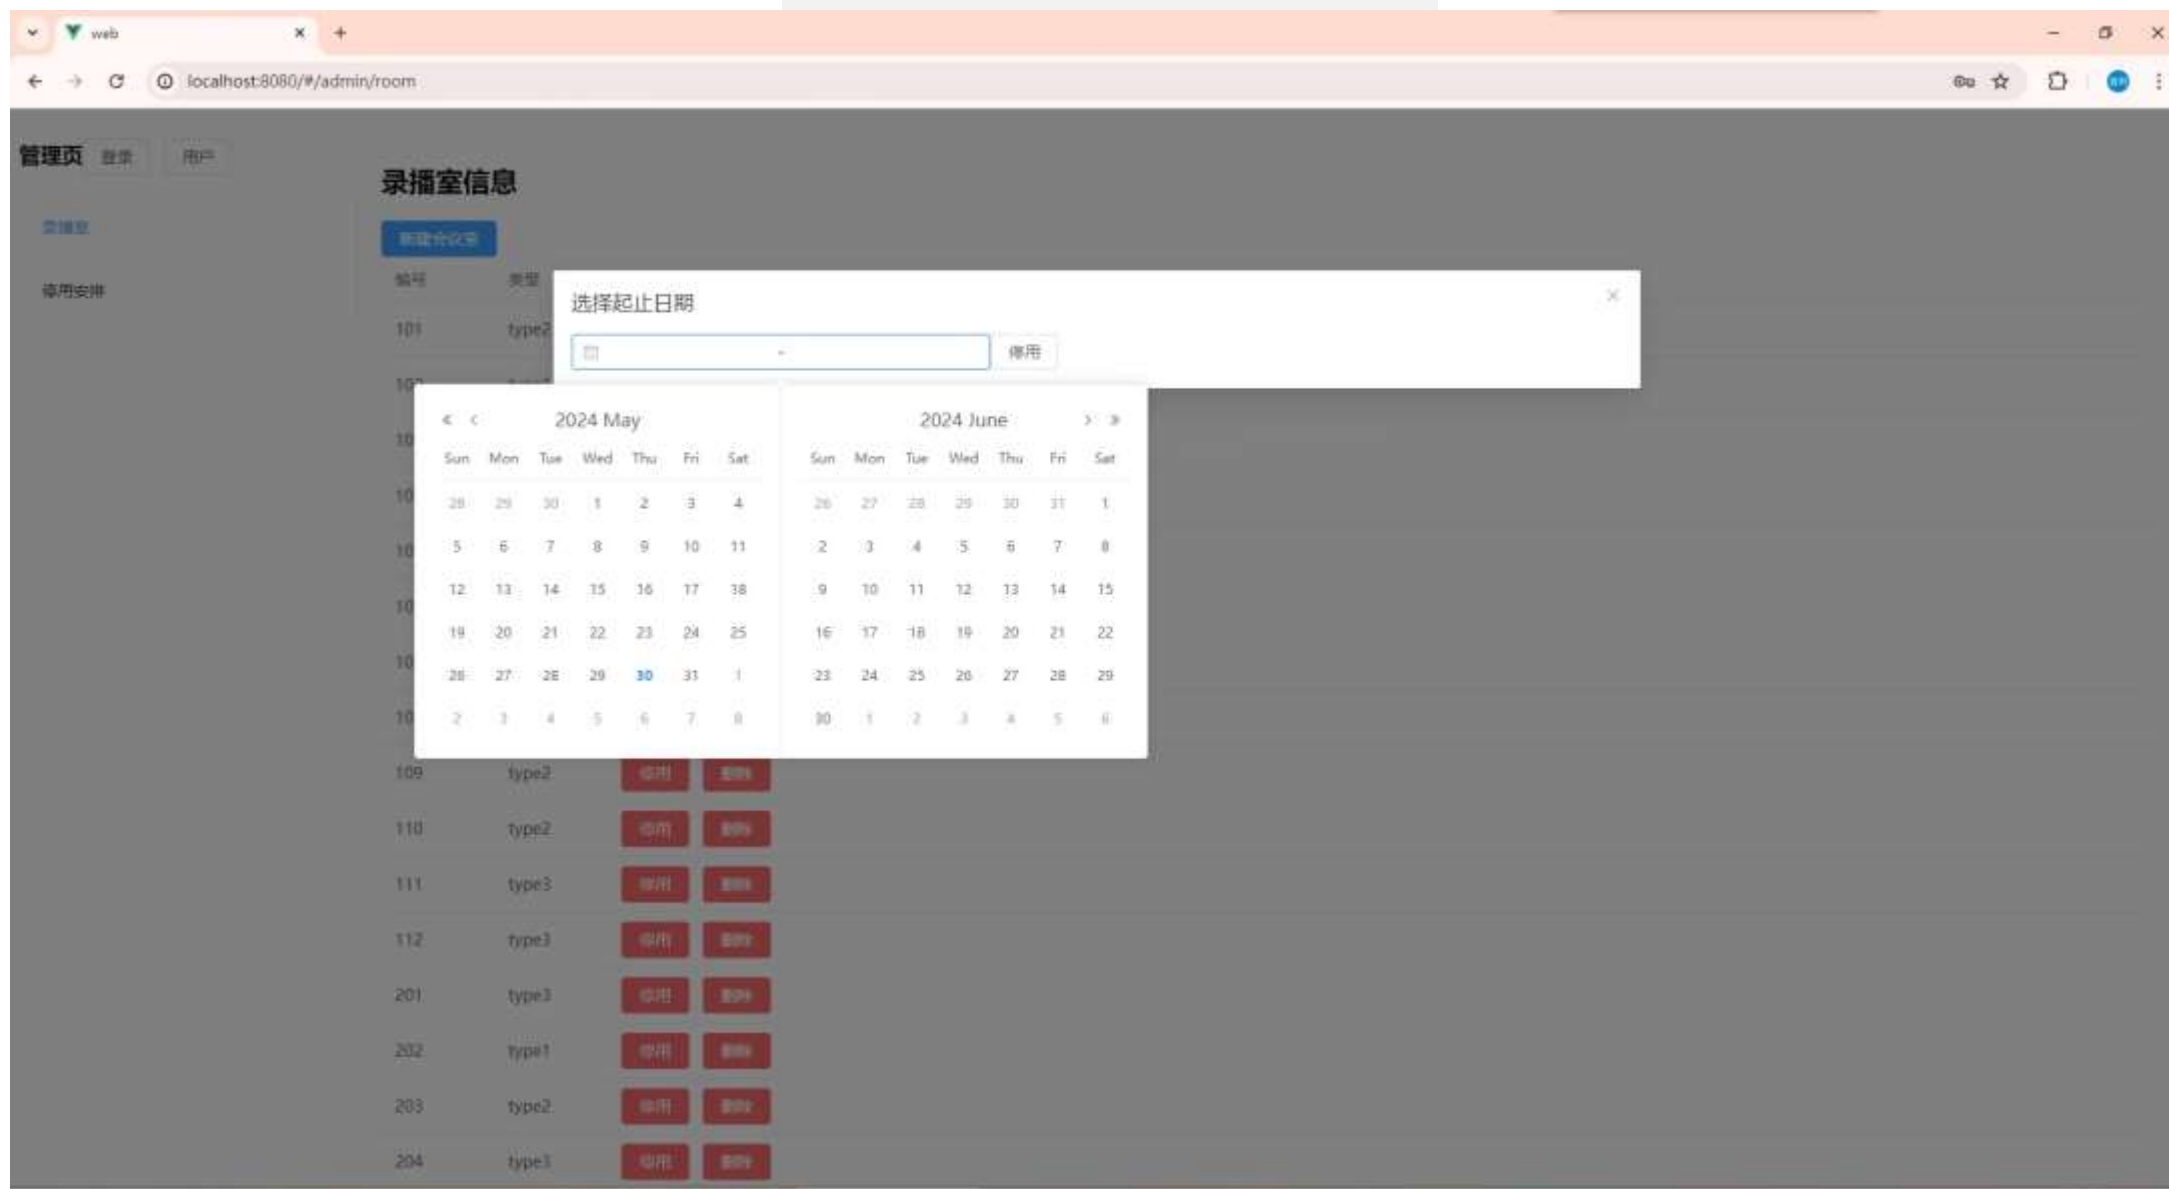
web
localhost:8080/#/admin/room

管理页 登录 用户

录播室

停用安排

录播室信息

新建会议室

编号 类型

101 type2

选择起止日期

-

停用

« ‹ 2024 May

| Sun | Mon | Tue | Wed | Thu | Fri | Sat |
|---|---|---|---|---|---|---|
| 28 | 29 | 30 | 1 | 2 | 3 | 4 |
| 5 | 6 | 7 | 8 | 9 | 10 | 11 |
| 12 | 13 | 14 | 15 | 16 | 17 | 18 |
| 19 | 20 | 21 | 22 | 23 | 24 | 25 |
| 26 | 27 | 28 | 29 | 30 | 31 | 1 |
| 2 | 3 | 4 | 5 | 6 | 7 | 8 |

2024 June › »

| Sun | Mon | Tue | Wed | Thu | Fri | Sat |
|---|---|---|---|---|---|---|
| 26 | 27 | 28 | 29 | 30 | 31 | 1 |
| 2 | 3 | 4 | 5 | 6 | 7 | 8 |
| 9 | 10 | 11 | 12 | 13 | 14 | 15 |
| 16 | 17 | 18 | 19 | 20 | 21 | 22 |
| 23 | 24 | 25 | 26 | 27 | 28 | 29 |
| 30 | 1 | 2 | 3 | 4 | 5 | 6 |

109 type2 停用 删除
110 type2 停用 删除
111 type3 停用 删除
112 type3 停用 删除
201 type3 停用 删除
202 type1 停用 删除
203 type2 停用 删除
204 type3 停用 删除